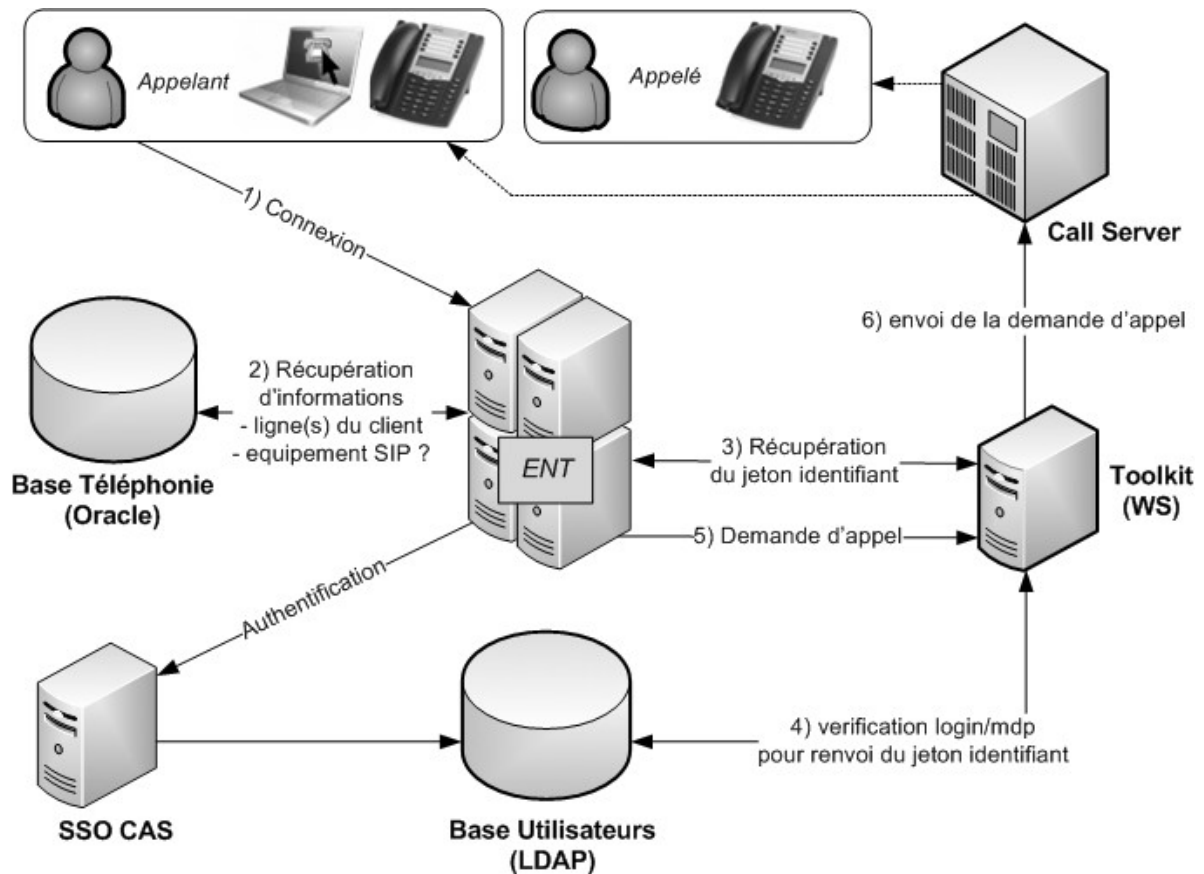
Appelant

Appelé

Call Server

1) Connexion

6) envoi de la demande d'appel

2) Récupération d'informations
- ligne(s) du client
- equipement SIP ?

Base Téléphonie (Oracle)

ENT

3) Récupération du jeton identifiant

Toolkit (WS)

5) Demande d'appel

Authentification

SSO CAS

Base Utilisateurs (LDAP)

4) verification login/mdp pour renvoi du jeton identifiant